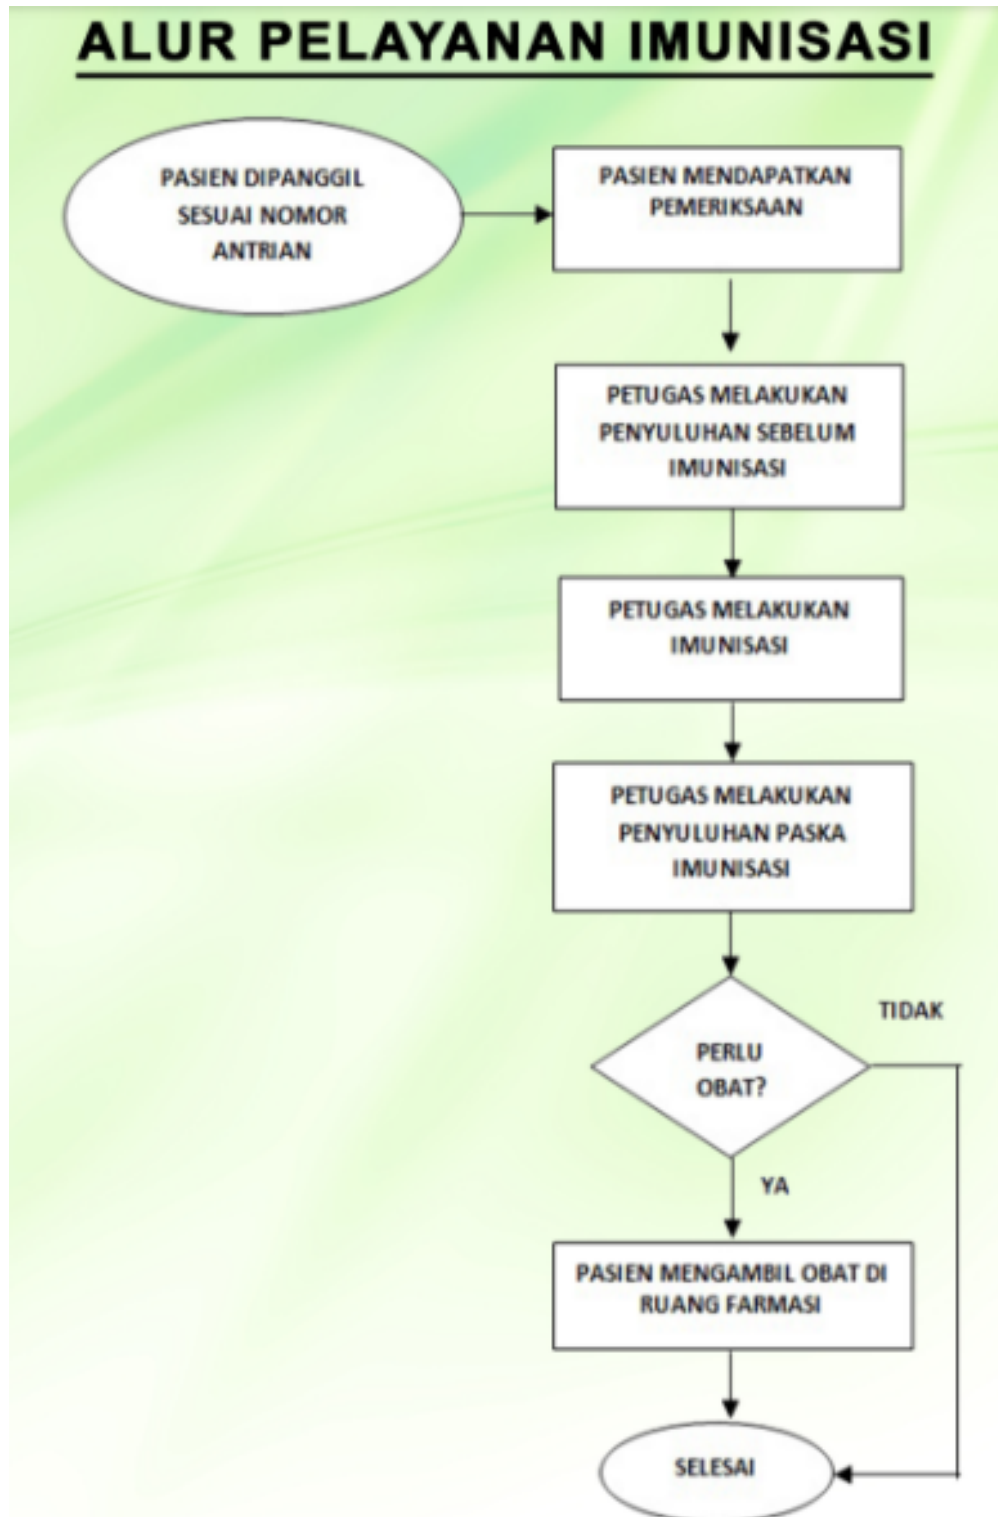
ALUR PELAYANAN IMUNISASI

PASIEN DIPANGGIL SESUAI NOMOR ANTRIAN

PASIEN MENDAPATKAN PEMERIKSAAN

PETUGAS MELAKUKAN PENYULUHAN SEBELUM IMUNISASI

PETUGAS MELAKUKAN IMUNISASI

PETUGAS MELAKUKAN PENYULUHAN PASKA IMUNISASI

PERLU OBAT?

TIDAK

YA

PASIEN MENGAMBIL OBAT DI RUANG FARMASI

SELESAI